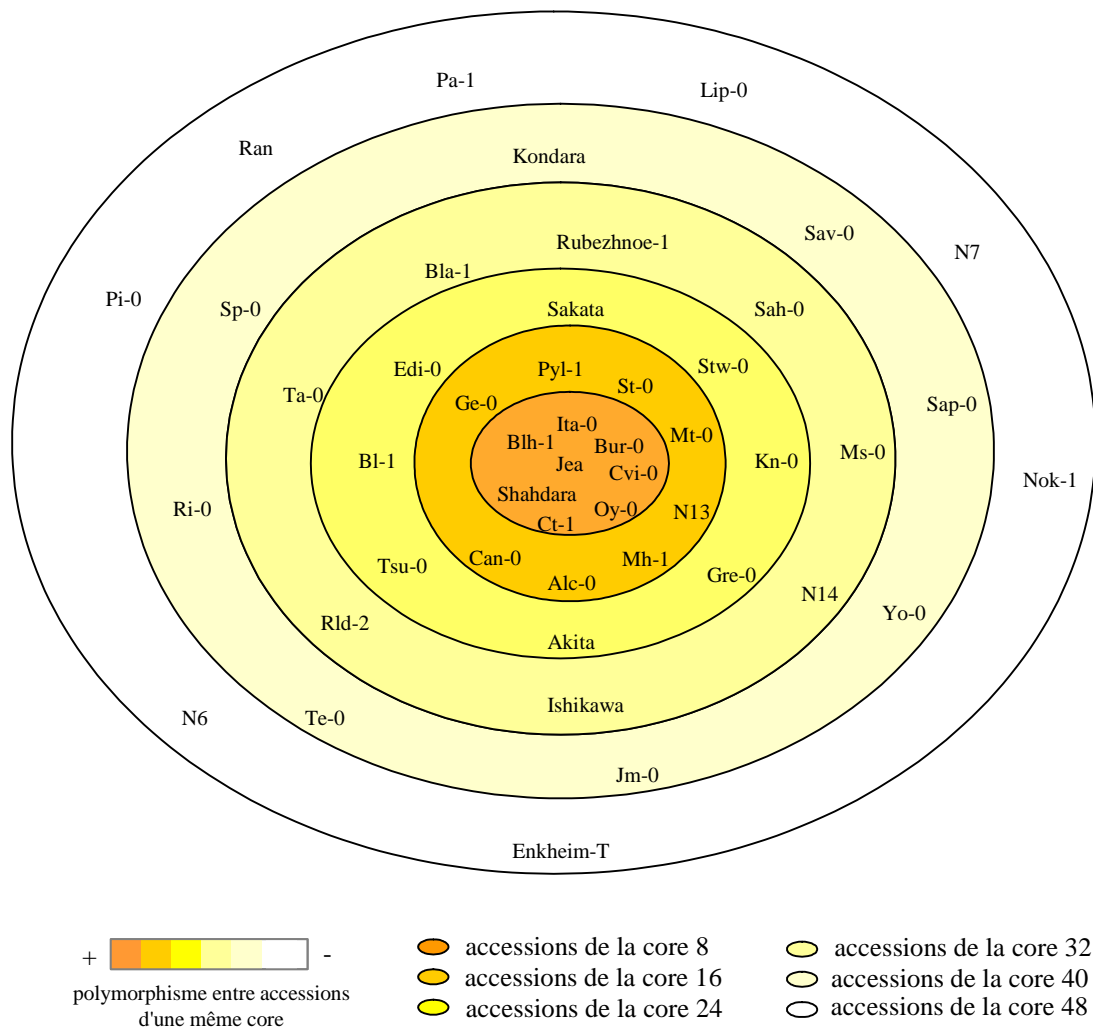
Pa-1
Lip-0
Ran
Kondara
Sav-0
N7
Rubezhnoe-1
Bla-1
Pi-0
Sp-0
Sakata
Sah-0
Edi-0
Pyl-1
Stw-0
Ta-0
Ge-0
St-0
Sap-0
Ita-0
Blh-1
Bur-0
Mt-0
Bl-1
Jea
Kn-0
Ms-0
Cvi-0
Nok-1
Shahdara
Ri-0
Oy-0
N13
Ct-1
Tsu-0
Can-0
Mh-1
Alc-0
Gre-0
N14
Yo-0
Rld-2
Akita
Ishikawa
N6
Te-0
Jm-0
Enkheim-T

+ -
polymorphisme entre accessions d'une même core

accessions de la core 8
accessions de la core 16
accessions de la core 24
accessions de la core 32
accessions de la core 40
accessions de la core 48